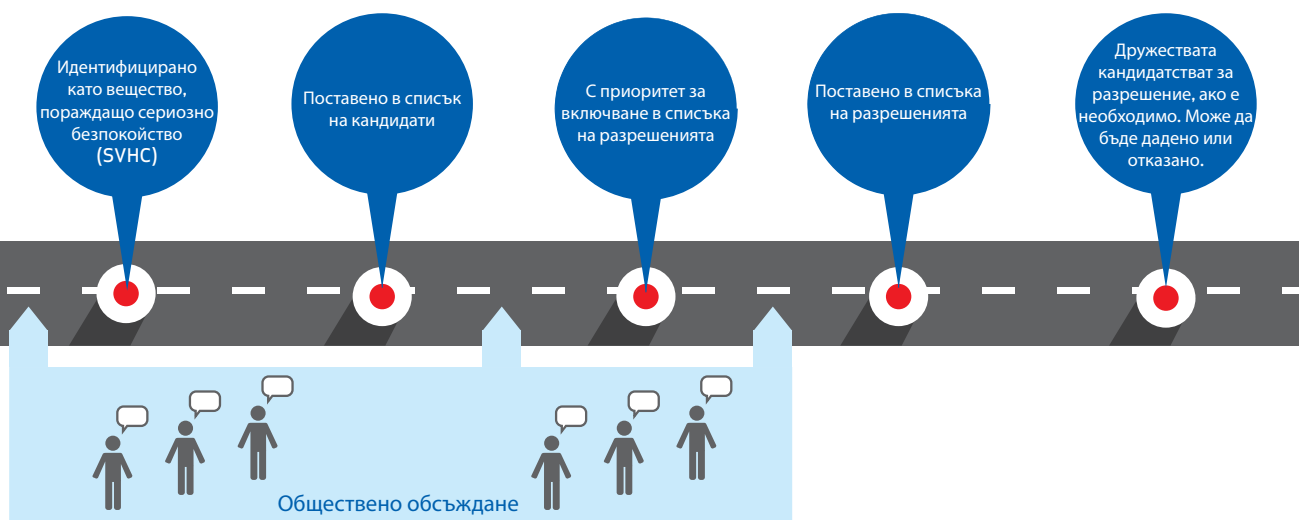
Идентифицирано като вещество, пораждащо сериозно безпокойство (SVHC)

Поставено в списък на кандидати

С приоритет за включване в списъка на разрешенията

Поставено в списъка на разрешенията

Дружествата кандидатстват за разрешение, ако е необходимо. Може да бъде дадено или отказано.

Обществено обсъждане